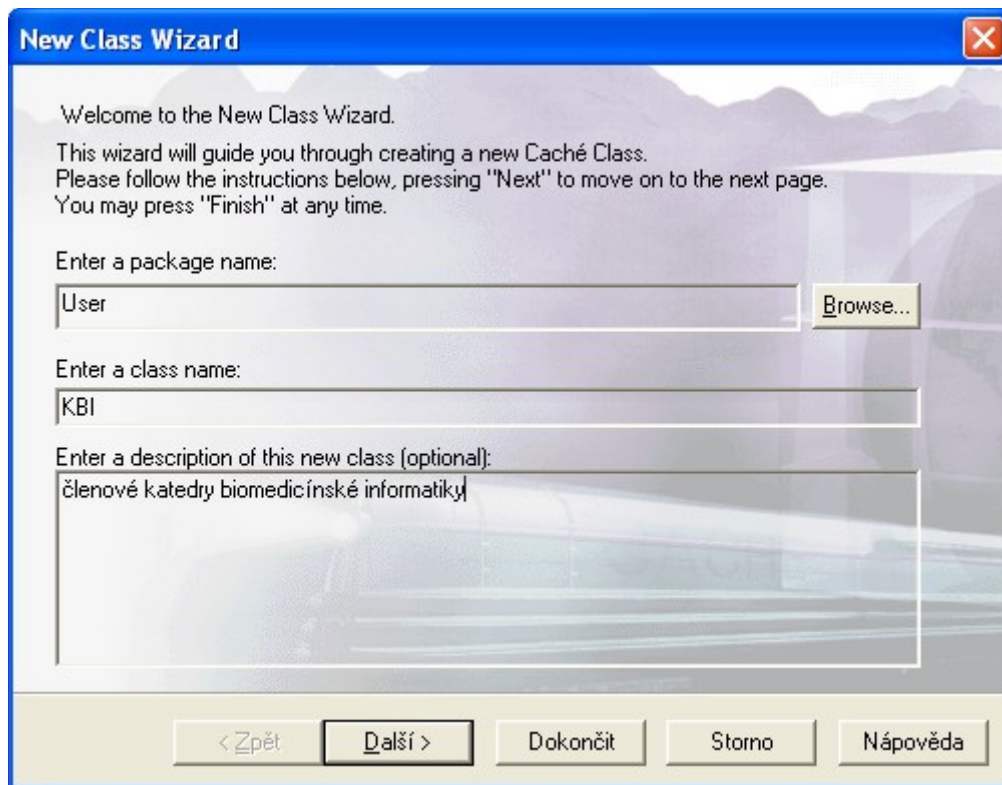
New Class Wizard

Welcome to the New Class Wizard.

This wizard will guide you through creating a new Caché Class.
Please follow the instructions below, pressing "Next" to move on to the next page.
You may press "Finish" at any time.

Enter a package name:

User

Browse...

Enter a class name:

KBI

Enter a description of this new class (optional):

členové katedry biomedicínské informatiky

< Zpět

Další >

Dokončit

Storno

Nápověda